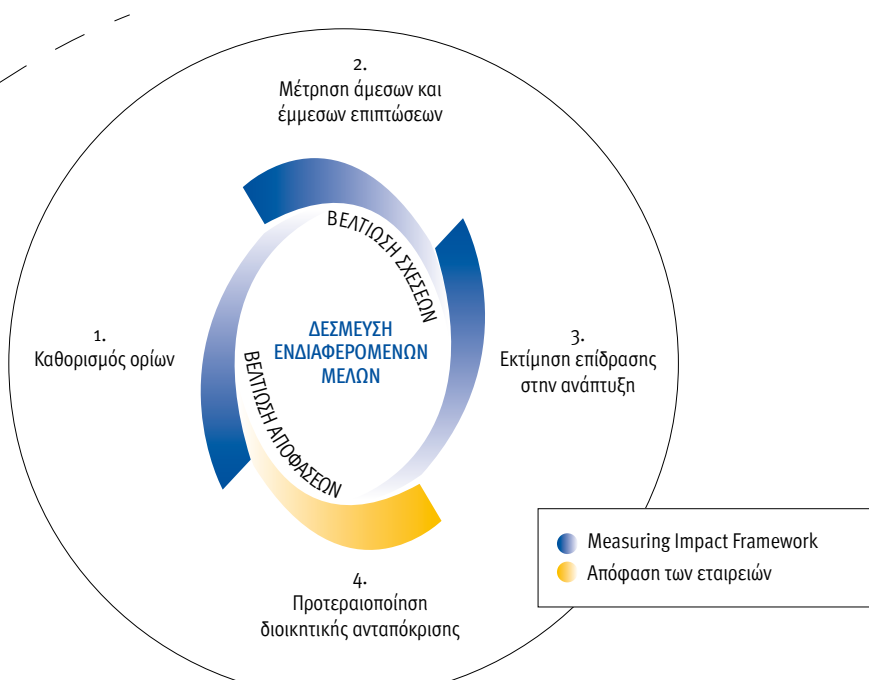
2.
Μέτρηση άμεσων και έμμεσων επιπτώσεων

ΒΕΛΤΙΩΣΗ ΣΧΕΣΕΩΝ

1.
Καθορισμός ορίων

ΔΕΣΜΕΥΣΗ ΕΝΔΙΑΦΕΡΟΜΕΝΩΝ ΜΕΛΩΝ

3.
Εκτίμηση επίδρασης στην ανάπτυξη

ΒΕΛΤΙΩΣΗ ΑΠΟΦΑΣΕΩΝ

4.
Προτεραιοποίηση διοικητικής ανταπόκρισης

Measuring Impact Framework
Απόφαση των εταιρειών